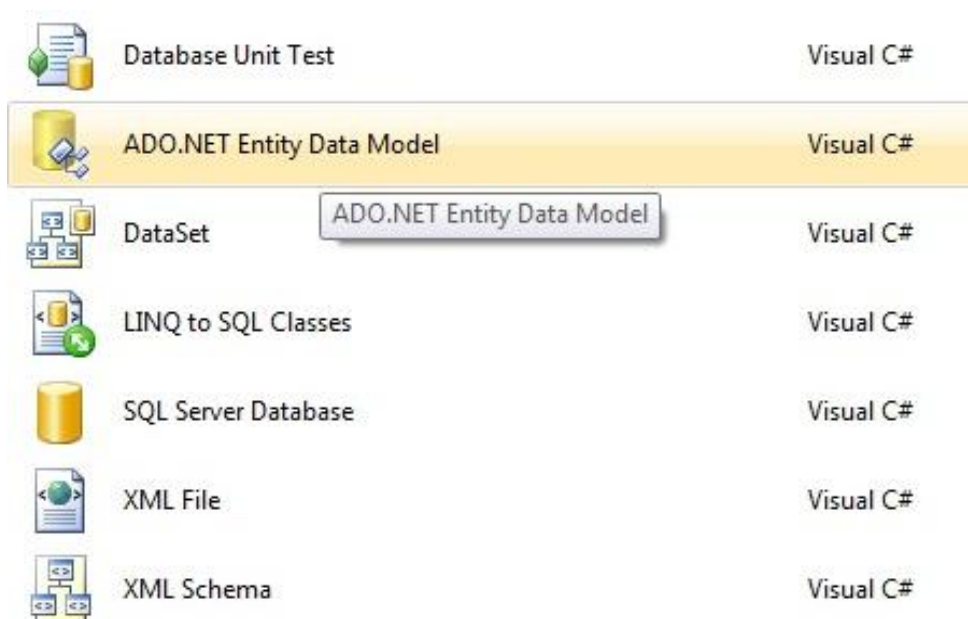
Database Unit Test Visual C#

ADO.NET Entity Data Model Visual C#

ADO.NET Entity Data Model

DataSet Visual C#

LINQ to SQL Classes Visual C#

SQL Server Database Visual C#

XML File Visual C#

XML Schema Visual C#